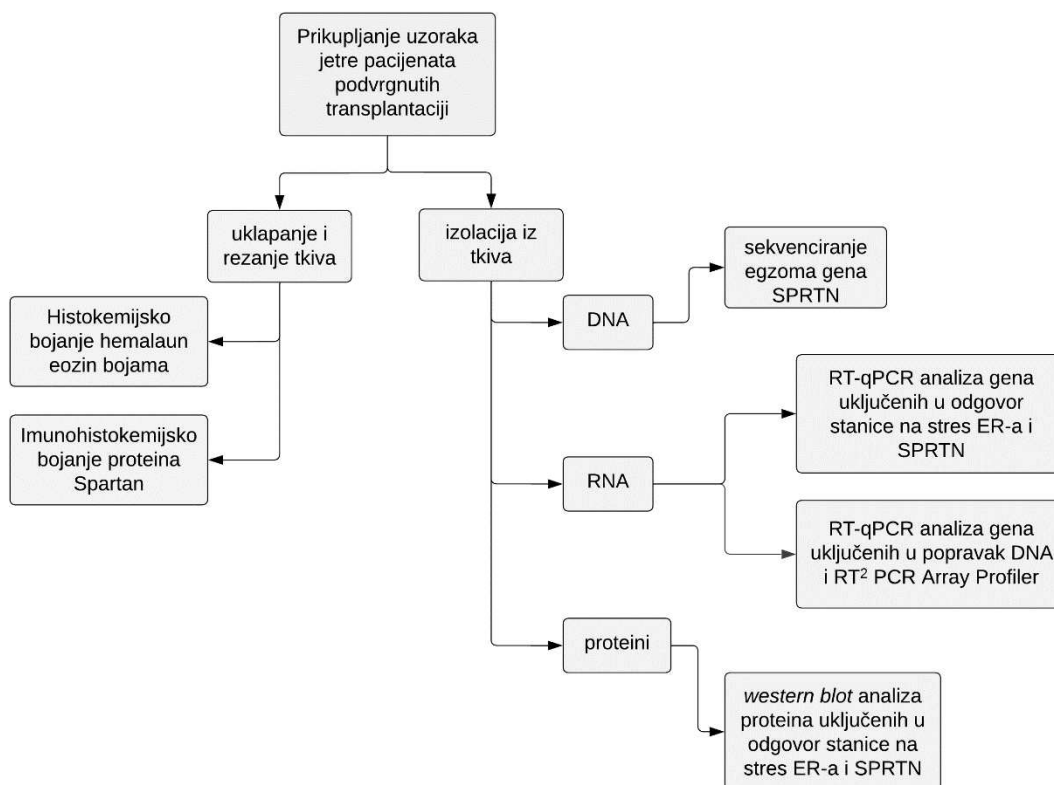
Prikupljanje uzoraka jetre pacijenata podvrgnutih transplantaciji

uklapanje i rezanje tkiva

izolacija iz tkiva

Histokemijsko bojanje hemalaun eozin bojama

Imunohistokemijsko bojanje proteina Spartan

DNA

sekvenciranje egzoma gena SPRTN

RNA

RT-qPCR analiza gena uključenih u odgovor stanice na stres ER-a i SPRTN

RT-qPCR analiza gena uključenih u popravak DNA i RT$^2$ PCR Array Profiler

proteini

western blot analiza proteina uključenih u odgovor stanice na stres ER-a i SPRTN